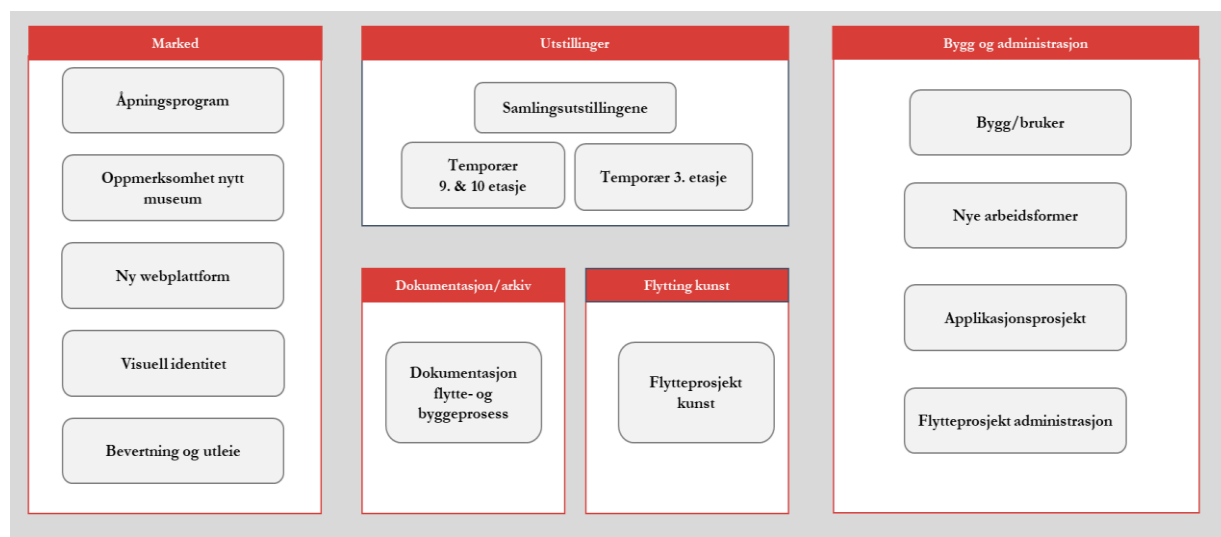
Marked

Åpningsprogram

Oppmerksomhet nytt museum

Ny webplattform

Visuell identitet

Bevertning og utleie

Utstillinger

Samlingsutstillingene

Temporær 9. & 10 etasje

Temporær 3. etasje

Dokumentasjon/arkiv

Dokumentasjon flytte- og byggeprosess

Flytting kunst

Flytteprosjekt kunst

Bygg og administrasjon

Bygg/bruker

Nye arbeidsformer

Applikasjonsprosjekt

Flytteprosjekt administrasjon